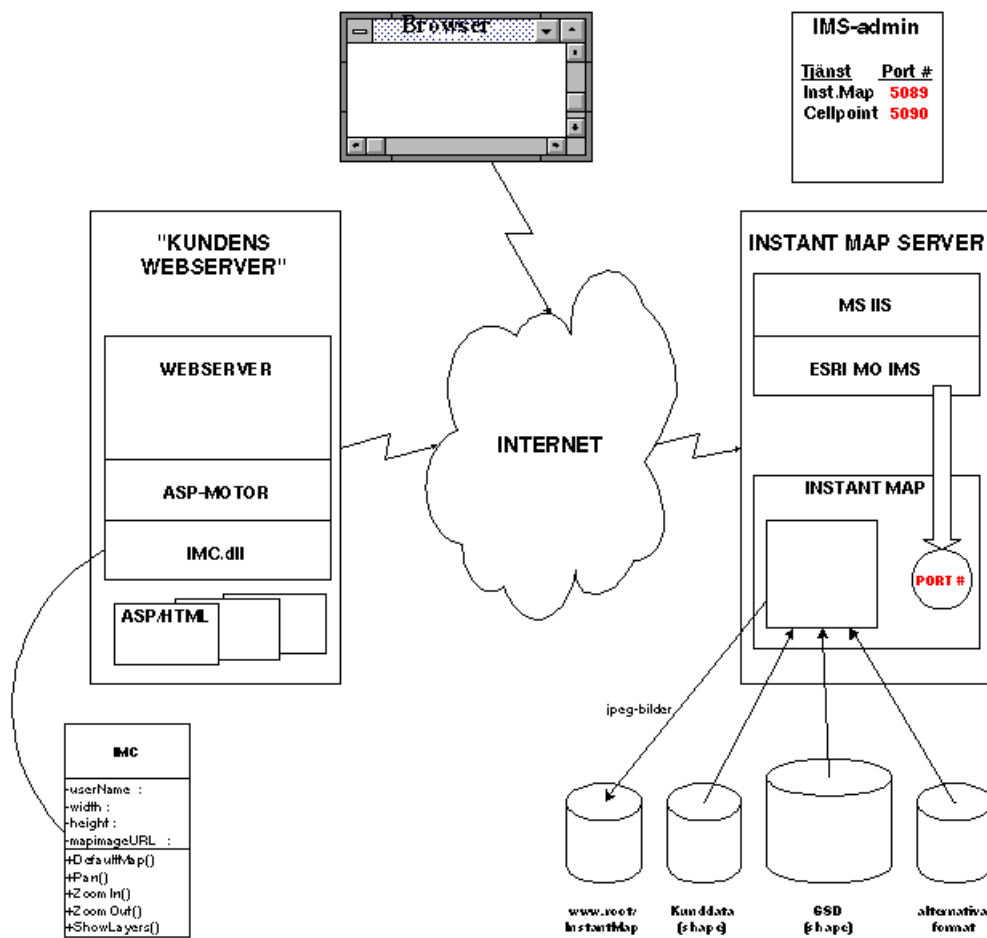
Browser

IMS-admin

| Tjänst | Port # |
|---|---|
| Inst.Map | 5089 |
| Cellpoint | 5090 |

"KUNDENS WEBSERVER"

WEBSERVER

ASP-MOTOR

IMC.dll

ASP/HTML

INTERNET

INSTANT MAP SERVER

MS IIS

ESRI MO IMS

INSTANT MAP

PORT #

jpeg-bilder

IMC

-userName :
-width :
-height :
-mapimageURL :
+DefaultMap()
+Pan()
+Zoom In()
+Zoom Out()
+ShowLayers()

www.root/ InstantMap

Kunddata (shape)

GSD (shape)

alternativa format